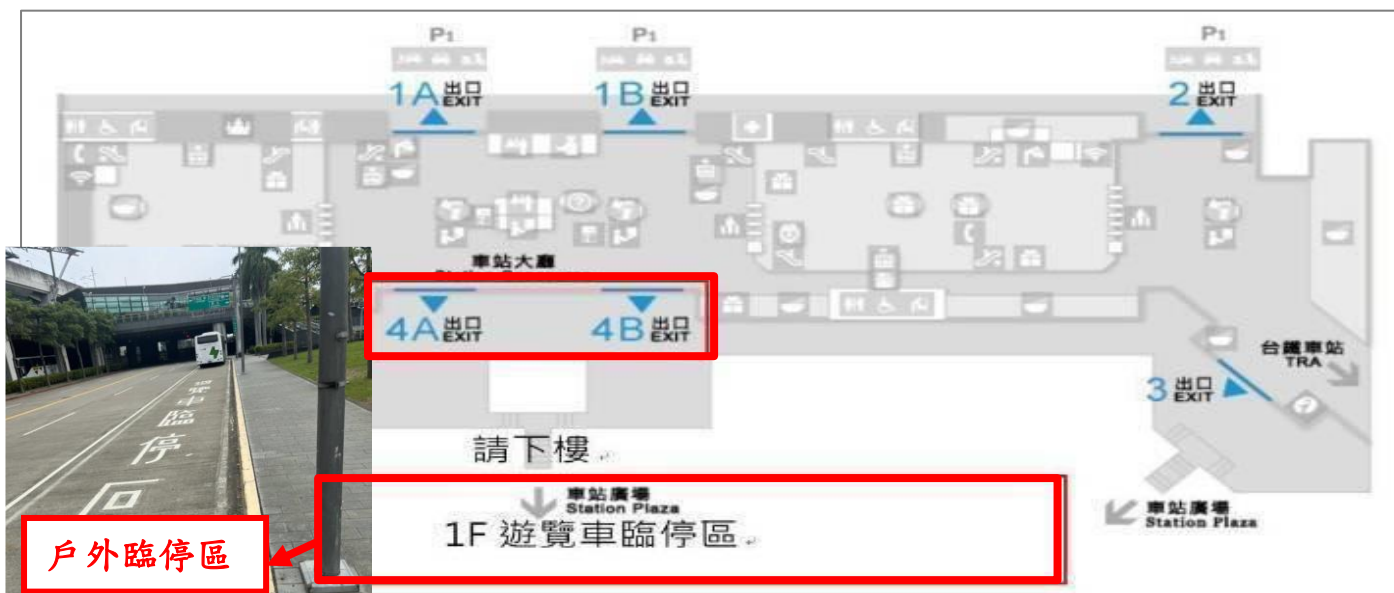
P1

P1

P1

1A 出口 EXIT

1B 出口 EXIT

2 出口 EXIT

車站大廳

4A 出口 EXIT

4B 出口 EXIT

台鐵車站 TRA

3 出口 EXIT

請下樓

車站廣場 Station Plaza

1F 遊覽車臨停區

車站廣場 Station Plaza

車臨停區

戶外臨停區